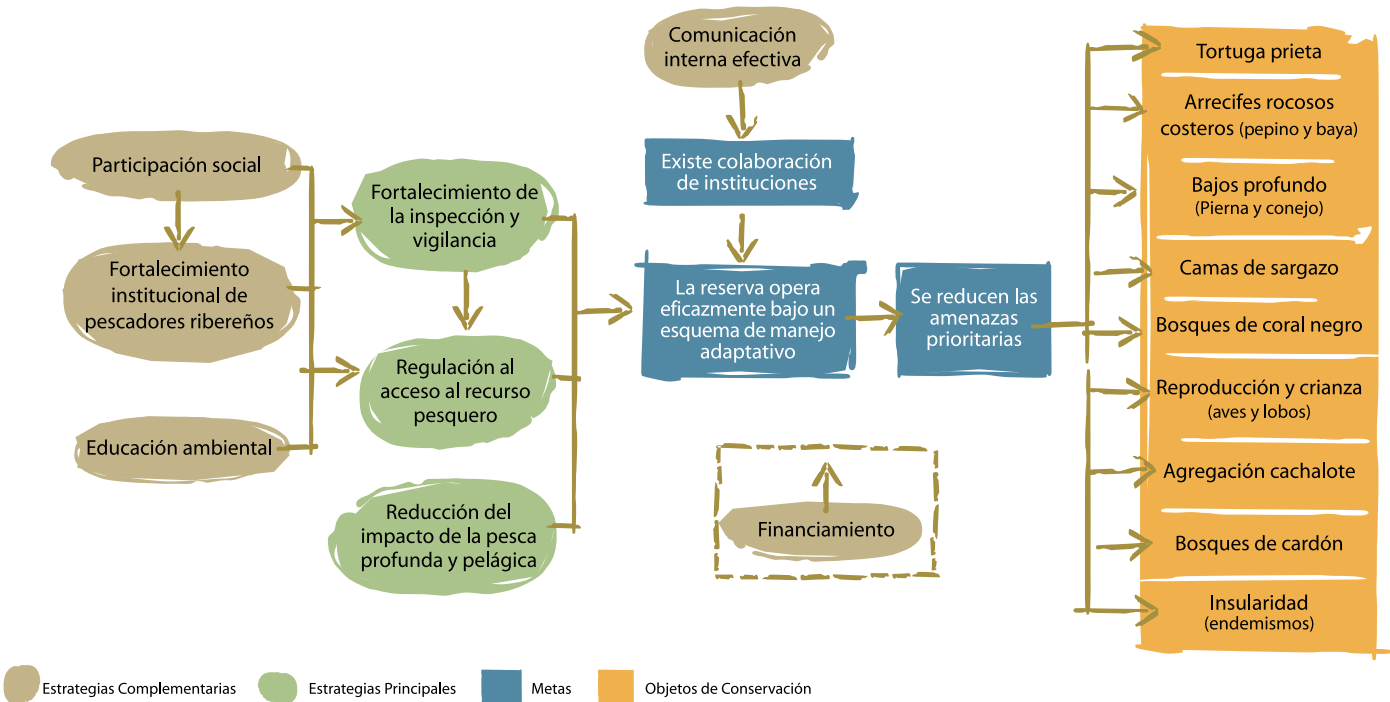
Participación social

Fortalecimiento institucional de pescadores ribereños

Educación ambiental

Fortalecimiento de la inspección y vigilancia

Regulación al acceso al recurso pesquero

Reducción del impacto de la pesca profunda y pelágica

Comunicación interna efectiva

Existe colaboración de instituciones

La reserva opera eficazmente bajo un esquema de manejo adaptativo

Se reducen las amenazas prioritarias

Financiamiento

Tortuga prieta

Arrecifes rocosos costeros (pepino y baya)

Bajos profundo (Pierna y conejo)

Camas de sargazo

Bosques de coral negro

Reproducción y crianza (aves y lobos)

Agregación cachalote

Bosques de cardón

Insularidad (endemismos)

Estrategias Complementarias Estrategias Principales Metas Objetos de Conservación